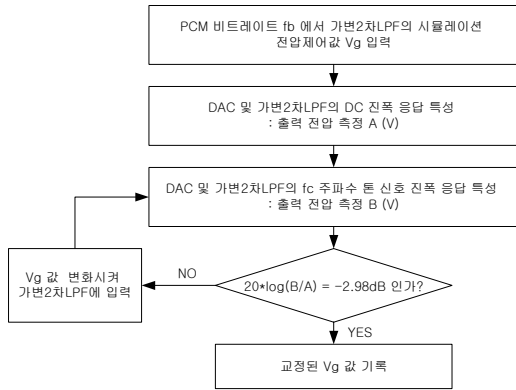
PCM 비트레이트 fb 에서 가변2차LPF의 시뮬레이션 전압제어값 Vg 입력

DAC 및 가변2차LPF의 DC 진폭 응답 특성
: 출력 전압 측정 A (V)

DAC 및 가변2차LPF의 fc 주파수 톤 신호 진폭 응답 특성
: 출력 전압 측정 B (V)

20*log(B/A) = -2.98dB 인가?

NO

Vg 값 변화시켜 가변2차LPF에 입력

YES

교정된 Vg 값 기록